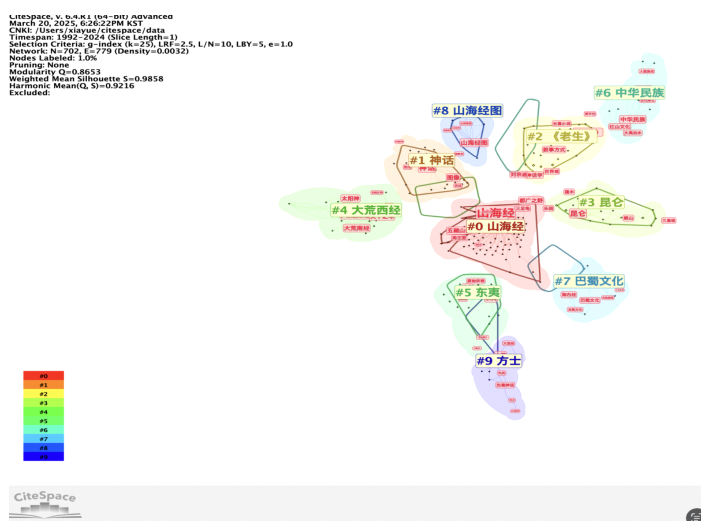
CiteSpace, v. 6.4.R1 (64-bit) Advanced
March 20, 2025, 6:26:22PM KST
CNKI: /Users/xiayue/citespace/data
Timespan: 1992-2024 (Slice Length=1)
Selection Criteria: g-index (k=25), LRF=2.5, L/N=10, LBY=5, e=1.0
Network: N=702, E=779 (Density=0.0032)
Nodes Labeled: 1.0%
Pruning: None
Modularity Q=0.8653
Weighted Mean Silhouette S=0.9858
Harmonic Mean(Q, S)=0.9216
Excluded:

#6 中华民族
#8 山海经图
山海经图
#2 《老子》
#1 神话
#4 大荒西经
大荒西经
山海经
#0 山海经
#3 昆仑
昆仑
#7 巴蜀文化
#5 东夷
#9 方士

#0
#1
#2
#3
#4
#5
#6
#7
#8
#9

CiteSpace